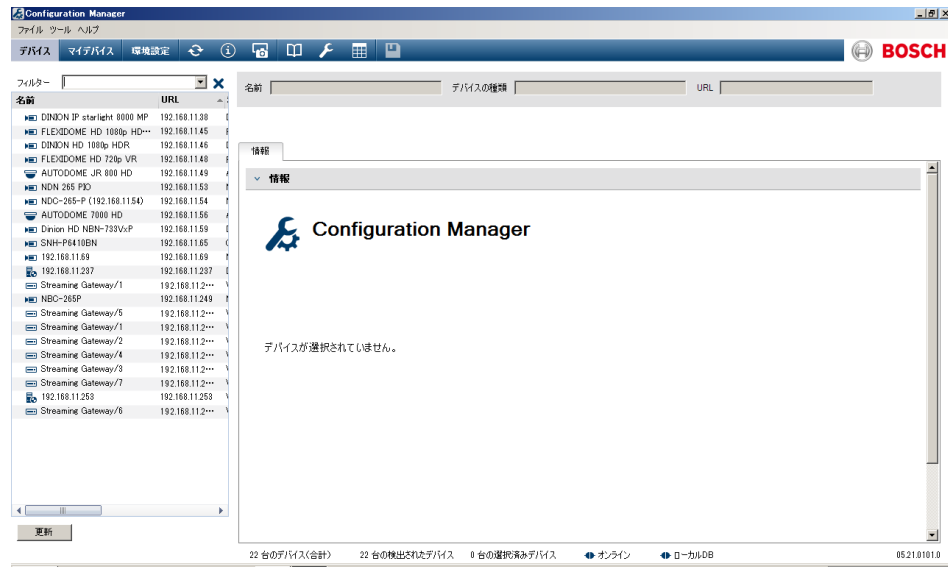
Configuration Manager

ファイル ツール ヘルプ

デバイス マイデバイス 環境設定

BOSCH

フィルター

| 名前 | URL |
|---|---|
| DINION IP starlight 8000 MP | 192.168.11.38 |
| FLEXIDOME HD 1080p HD··· | 192.168.11.45 |
| DINION HD 1080p HDR | 192.168.11.46 |
| FLEXIDOME HD 720p VR | 192.168.11.48 |
| AUTODOME JR 800 HD | 192.168.11.49 |
| NDN 265 PIO | 192.168.11.53 |
| NDC-265-P (192.168.11.54) | 192.168.11.54 |
| AUTODOME 7000 HD | 192.168.11.56 |
| Dinion HD NBN-733VxP | 192.168.11.59 |
| SNH-P6410BN | 192.168.11.65 |
| 192.168.11.69 | 192.168.11.69 |
| 192.168.11.237 | 192.168.11.237 |
| Streaming Gateway/1 | 192.168.11.2··· |
| NBC-265P | 192.168.11.249 |
| Streaming Gateway/5 | 192.168.11.2··· |
| Streaming Gateway/1 | 192.168.11.2··· |
| Streaming Gateway/2 | 192.168.11.2··· |
| Streaming Gateway/4 | 192.168.11.2··· |
| Streaming Gateway/3 | 192.168.11.2··· |
| Streaming Gateway/7 | 192.168.11.2··· |
| 192.168.11.253 | 192.168.11.253 |
| Streaming Gateway/6 | 192.168.11.2··· |

更新

名前 デバイスの種類 URL

情報

情報

Configuration Manager

デバイスが選択されていません。

22 台のデバイス(合計) 22 台の検出されたデバイス 0 台の選択済みデバイス オンライン ローカルDB 05.21.0101.0